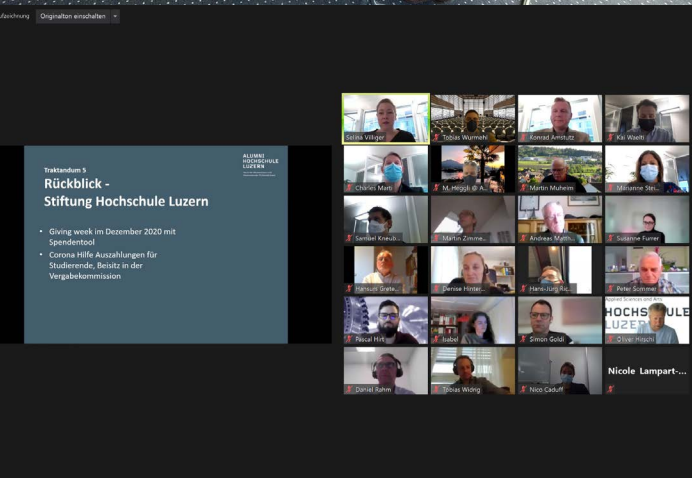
ufzeichnung Originalton einschalten

Traktandum 5
Rückblick - Stiftung Hochschule Luzern

ALUMNI HOCHSCHULE LUZERN

- Giving week im Dezember 2020 mit Spendentool
- Corona Hilfe Auszahlungen für Studierende, Beisitz in der Vergabekommission

Selina Villiger
Tobias Wurmehl
Konrad Amstutz
Kai Waelti
Charles Marti
M. Heggli @ A...
Martin Muheim
Marianne Strei...
Samuel Kneubi...
Martin Zimme...
Andreas Matth...
Susanne Furrer
Hansueli Grebe...
Denise Hinter...
Hans-Jürg Ric...
Peter Sommer
Pascal Hirt
Isabel
Simon Goldi
Applied Sciences and Arts
HOCHSCHULE LUZERN
Oliver Hirschi
Daniel Rahm
Tobias Widng
Nico Caduff
Nicole Lampart-...